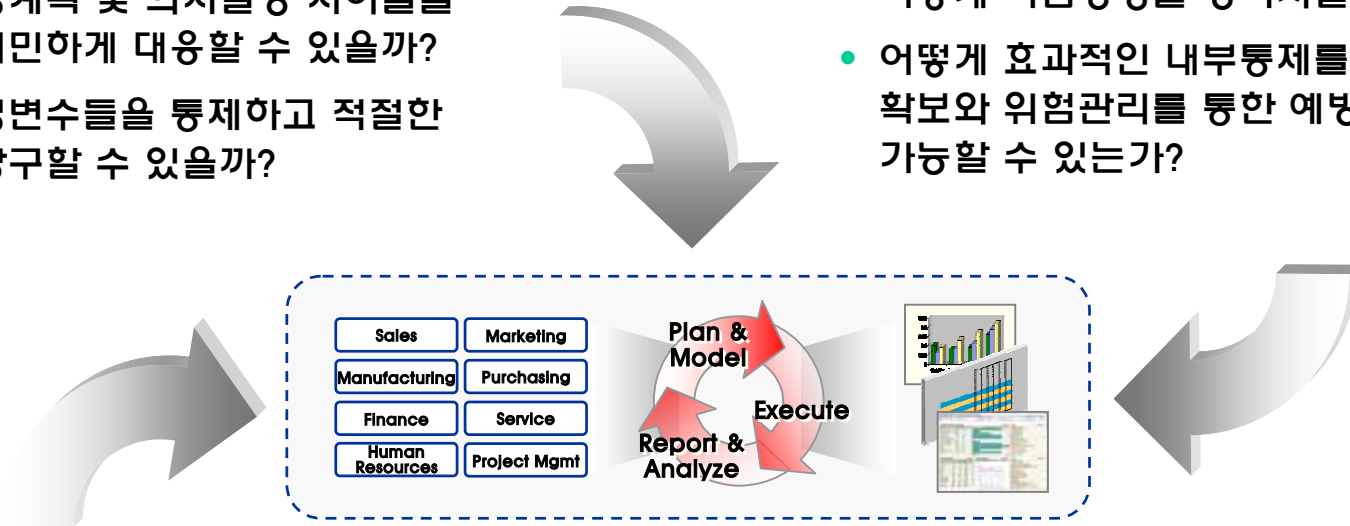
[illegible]계획 및 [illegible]
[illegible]민하게 대응할 수 있을까?

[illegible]변수들을 통제하고 적절한 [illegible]구할 수 있을까?

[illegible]

• 어떻게 효과적인 내부통제를 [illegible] 확보와 위험관리를 통한 예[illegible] 가능할 수 있는가?

| Sales | Marketing |
|---|---|
| Manufacturing | Purchasing |
| Finance | Service |
| Human Resources | Project Mgmt |

Plan & Model

Execute

Report & Analyze